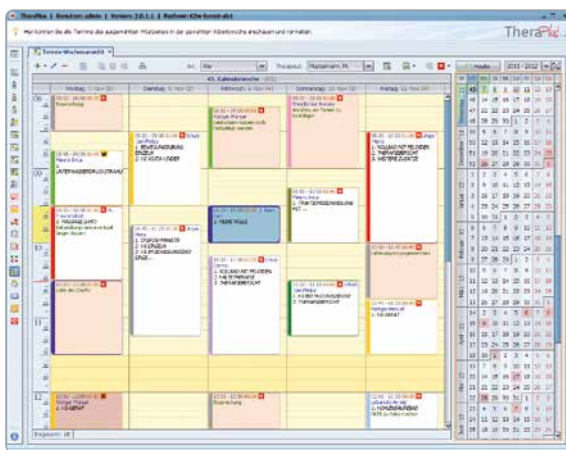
TheraPlus | Benutzer: admin | Version: 2.0.1.1 | Rechner: Kl2w-terml-xkt

Hier können Sie alle Termine des ausgewählten Mitarbeiters in der gewählten Arbeitswoche anschauen und verwalten.

TheraPlus

Termin-Wochenansicht

Art: Alle

Therapeut: Mustermann, M.

Heute

2011 - 2012

45. Kalenderwoche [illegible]

Montag, 7. Nov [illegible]

Dienstag, 8. Nov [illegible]

Mittwoch, 9. Nov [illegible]

Donnerstag, 10. Nov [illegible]

Freitag, 11. Nov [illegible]

08

09

10

11

12

Besprechung

Fortbildung

Maria Zirkus

LATERALSKLEROSE/LOGISTIKALI

1. BEWEGUNGSTHERAPIE

2. KG VOJTA-KINDER

Teambesprechung

1. MASSAGE

2. HEISSE ROLLE

Behandlung wie eventuell

Hans

1. CRANIOSACRALE

2. KG ZNS

3. KG ATEMGYMNASTIK

1. PACKE

Hans

1. KOLLMASSAGE MIT PELOIDEN

2. HEISSE ROLLE

3. THERAPIEBERICHT

Maria Zirkus

1. ERSTBEHANDLUNG

1. KG

2. KG ATEMGYMNASTIK

Hans

1. KOLLMASSAGE MIT PELOIDEN

2. THERAPIEBERICHT

3. WEITERE ZUSÄTZE

Leitungsbesprechung

Hans Müller

1. KG-GERÄT

Besprechung

1. KOMPRESSIONSBEHANDLUNG

Eingezeigt: 18